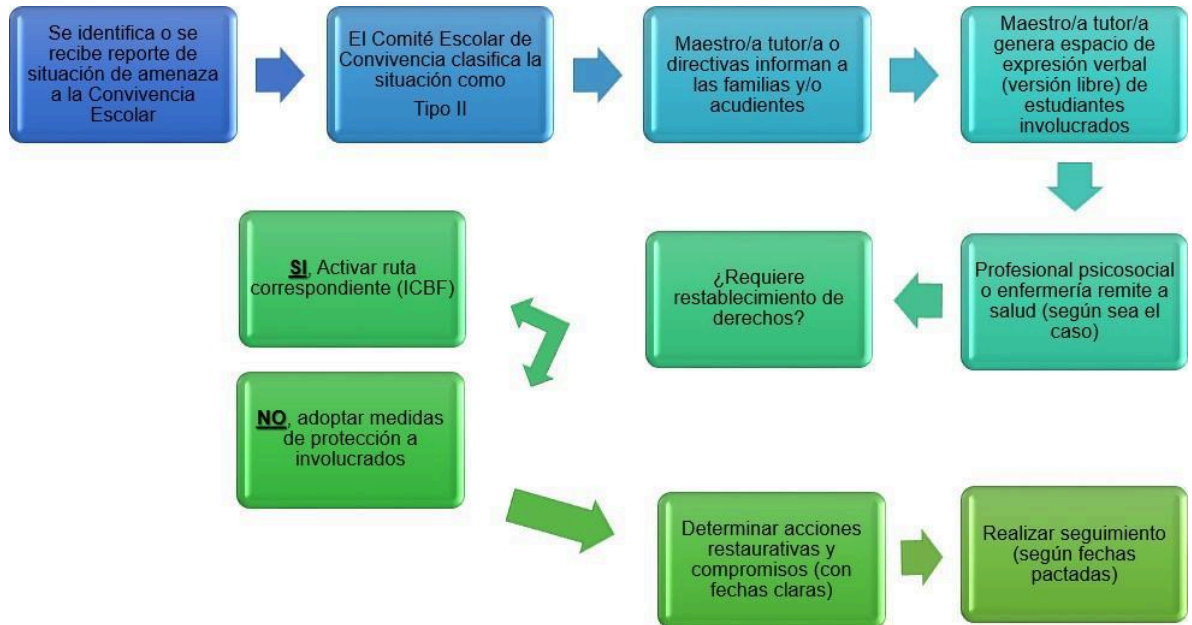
Se identifica o se recibe reporte de situación de amenaza a la Convivencia Escolar

El Comité Escolar de Convivencia clasifica la situación como

Tipo II

Maestro/a tutor/a o directivas informan a las familias y/o acudientes

Maestro/a tutor/a genera espacio de expresión verbal (versión libre) de estudiantes involucrados

Profesional psicosocial o enfermería remite a salud (según sea el caso)

¿Requiere restablecimiento de derechos?

SI, Activar ruta correspondiente (ICBF)

NO, adoptar medidas de protección a involucrados

Determinar acciones restaurativas y compromisos (con fechas claras)

Realizar seguimiento (según fechas pactadas)